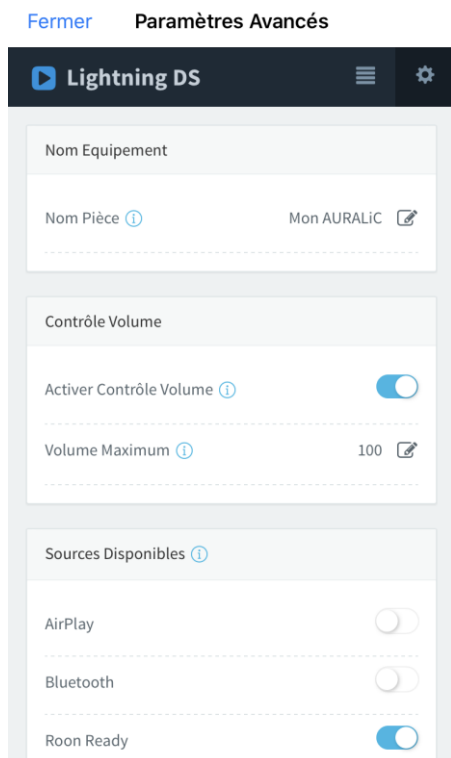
Fermer Paramètres Avancés

Lightning DS

Nom Equipement

Nom Pièce ⓘ Mon AURALiC

Contrôle Volume

Activer Contrôle Volume ⓘ

Volume Maximum ⓘ 100

Sources Disponibles ⓘ

AirPlay

Bluetooth

Roon Ready